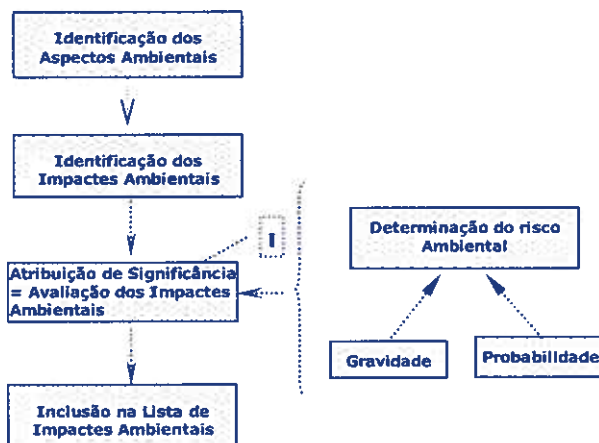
Identificação dos Aspectos Ambientais

Identificação dos Impactes Ambientais

I

Atribuição de Significância = Avaliação dos Impactes Ambientais

Inclusão na Lista de Impactes Ambientais

Determinação do risco Ambiental

Gravidade

Probabilidade